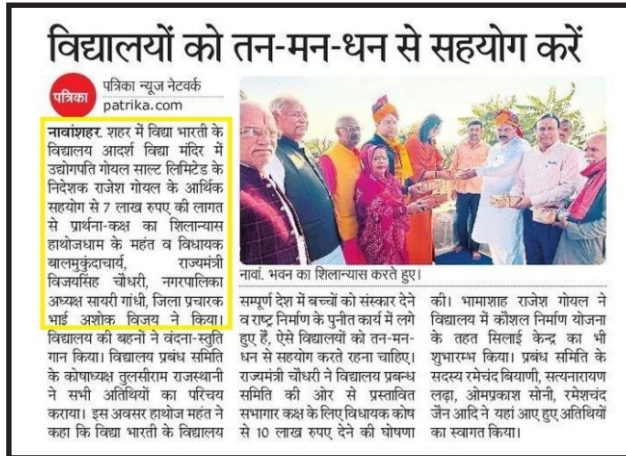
विद्यालयों को तन-मन-धन से सहयोग करें

पत्रिका
पत्रिका न्यूज नेटवर्क
patrika.com

नावांशहर. शहर में विद्या भारती के विद्यालय आदर्श विद्या मंदिर में उद्योगपति गोयल साल्ट लिमिटेड के निदेशक राजेश गोयल के आर्थिक सहयोग से 7 लाख रुपए की लागत से प्रार्थना-कक्ष का शिलान्यास हाथोजधाम के महंत व विधायक बालमुकुंदाचार्य, राज्यमंत्री विजयसिंह चौधरी, नगरपालिका अध्यक्ष सायरी गांधी, जिला प्रचारक भाई अशोक विजय ने किया। विद्यालय की बहनों ने वंदना-स्तुति गान किया। विद्यालय प्रबंध समिति के कोषाध्यक्ष तुलसीराम राजस्थानी ने सभी अतिथियों का परिचय कराया। इस अवसर हाथोज महंत ने कहा कि विद्या भारती के विद्यालय

नावां. भवन का शिलान्यास करते हुए।

सम्पूर्ण देश में बच्चों को संस्कार देने व राष्ट्र निर्माण के पुनीत कार्य में लगे हुए हैं, ऐसे विद्यालयों को तन-मन-धन से सहयोग करते रहना चाहिए। राज्यमंत्री चौधरी ने विद्यालय प्रबन्ध समिति की ओर से प्रस्तावित सभागार कक्ष के लिए विधायक कोष से 10 लाख रुपए देने की घोषणा

की। भामाशाह राजेश गोयल ने विद्यालय में कौशल निर्माण योजना के तहत सिलाई केन्द्र का भी शुभारम्भ किया। प्रबंध समिति के सदस्य रमेचंद बियाणी, सत्यनारायण लढ़ा, ओमप्रकाश सोनी, रमेशचंद जैन आदि ने यहां आए हुए अतिथियों का स्वागत किया।